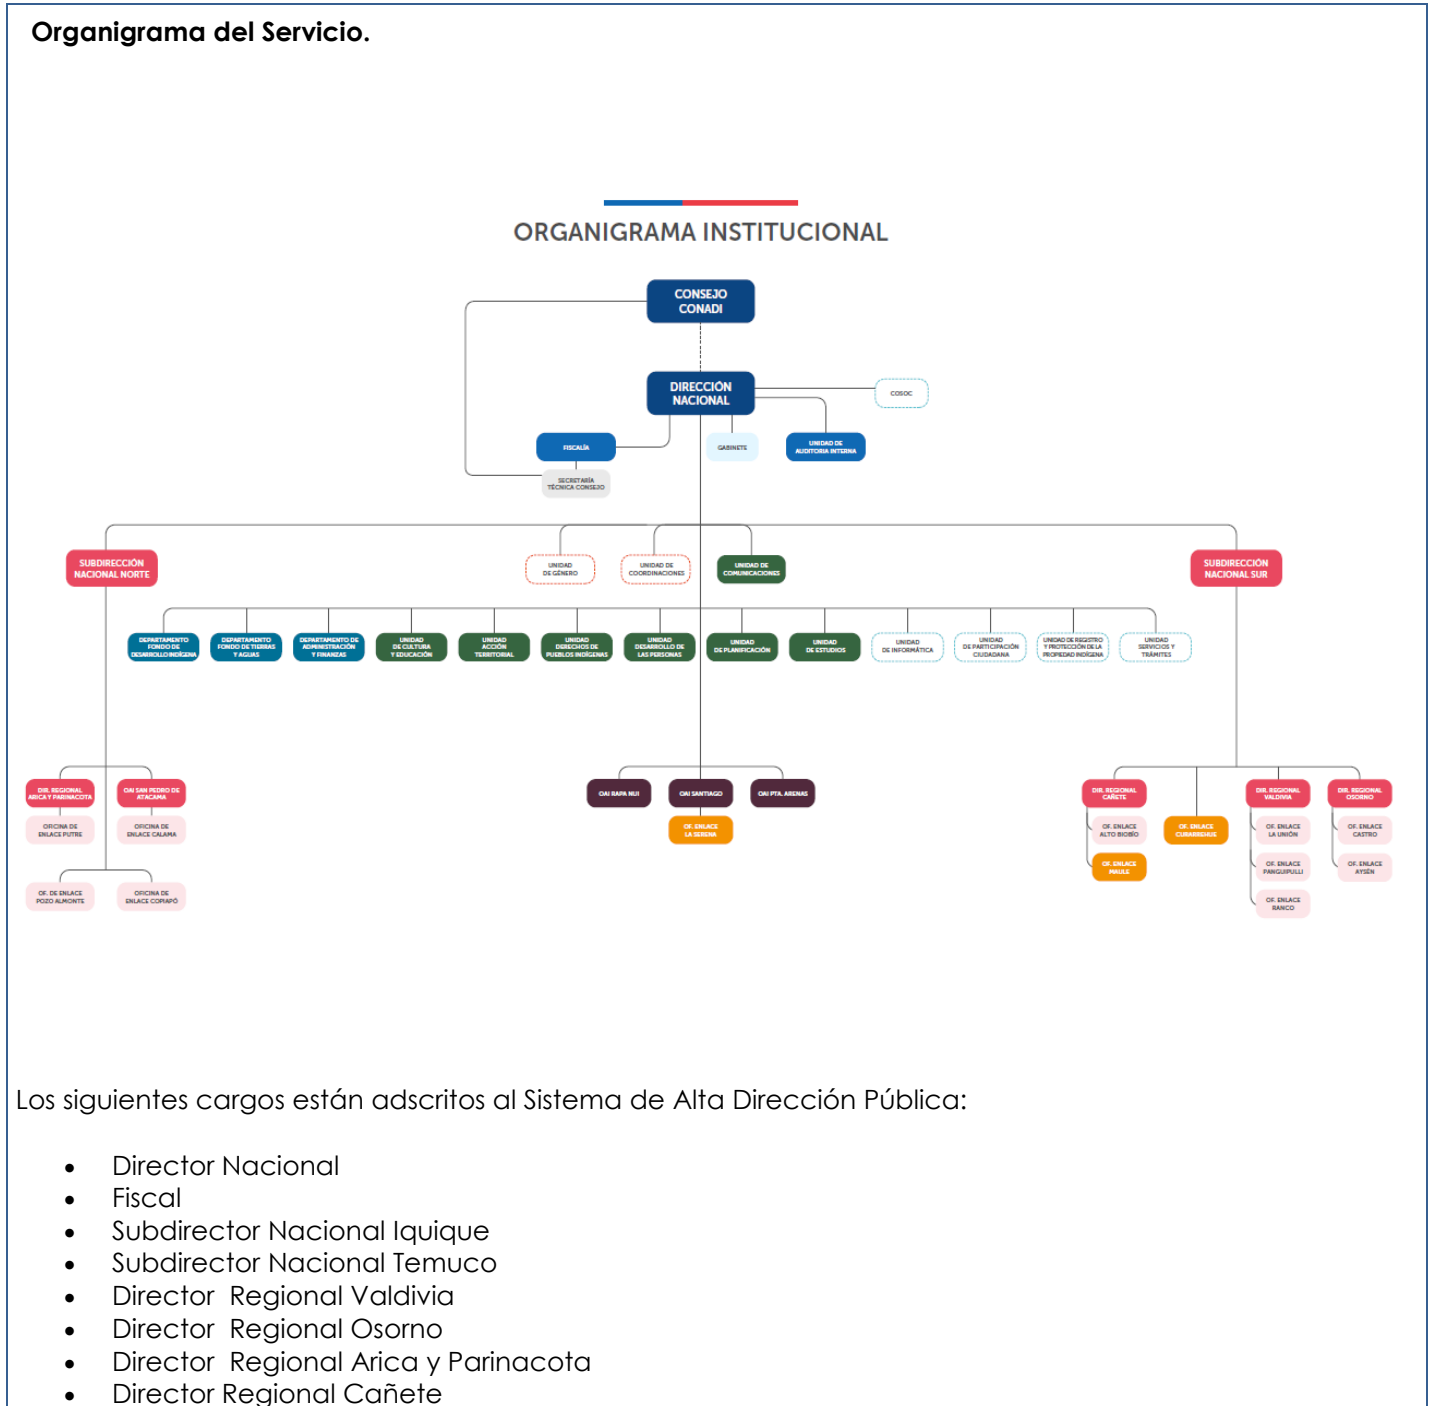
**Organigrama del Servicio.**

ORGANIGRAMA INSTITUCIONAL

CONSEJO CONADI

DIRECCIÓN NACIONAL

COSOC

FISCALÍA

GABINETE

UNIDAD DE AUDITORIA INTERNA

SECRETARÍA TÉCNICA CONSEJO

SUBDIRECCIÓN NACIONAL NORTE

UNIDAD DE GÉNERO

UNIDAD DE COORDINACIONES

UNIDAD DE COMUNICACIONES

SUBDIRECCIÓN NACIONAL SUR

DEPARTAMENTO FONDO DE DESARROLLO INDÍGENA

DEPARTAMENTO FONDO DE TIERRAS Y AGUAS

DEPARTAMENTO DE ADMINISTRACIÓN Y FINANZAS

UNIDAD DE CULTURA Y EDUCACIÓN

UNIDAD ACCIÓN TERRITORIAL

UNIDAD DERECHOS DE PUEBLOS INDÍGENAS

UNIDAD DESARROLLO DE LAS PERSONAS

UNIDAD DE PLANIFICACIÓN

UNIDAD DE ESTUDIOS

UNIDAD DE INFORMÁTICA

UNIDAD DE PARTICIPACIÓN CIUDADANA

UNIDAD DE REGISTRO Y PROTECCIÓN DE LA PROPIEDAD INDÍGENA

UNIDAD SERVICIOS Y TRÁMITES

DIR. REGIONAL ARICA Y PARINACOTA

OAI SAN PEDRO DE ATACAMA

OFICINA DE ENLACE PUTRE

OFICINA DE ENLACE CALAMA

OF. DE ENLACE POZO ALMONTE

OFICINA DE ENLACE COPIAPÓ

OAI RAPA NUI

OAI SANTIAGO

OAI PTA. ARENAS

OF. ENLACE LA SERENA

DIR. REGIONAL CAÑETE

OF. ENLACE ALTO BIOBÍO

OF. ENLACE MAULE

OF. ENLACE CURARREHUE

DIR. REGIONAL VALDIVIA

OF. ENLACE LA UNIÓN

OF. ENLACE PANGUIPULLI

OF. ENLACE RANCO

DIR. REGIONAL OSORNO

OF. ENLACE CASTRO

OF. ENLACE AYSÉN

Los siguientes cargos están adscritos al Sistema de Alta Dirección Pública:

- Director Nacional
- Fiscal
- Subdirector Nacional Iquique
- Subdirector Nacional Temuco
- Director Regional Valdivia
- Director Regional Osorno
- Director Regional Arica y Parinacota
- Director Regional Cañete